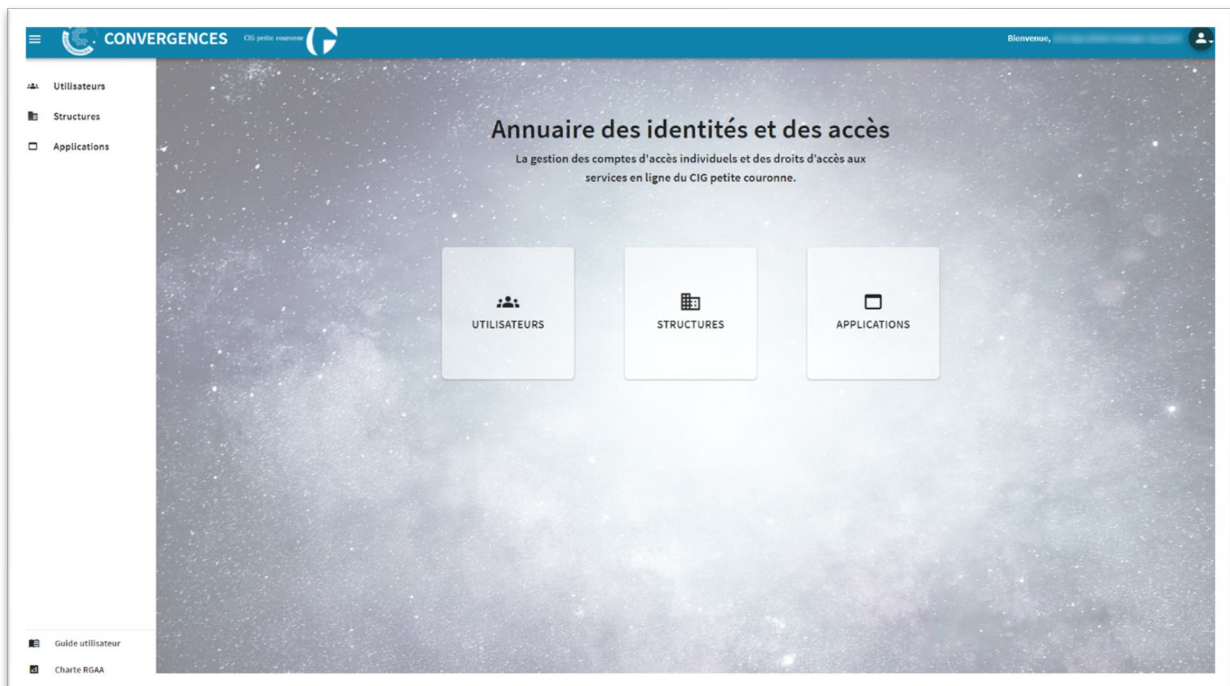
CONVERGENCES CIG petite couronne

Bienvenue, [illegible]

Utilisateurs
Structures
Applications

Annuaire des identités et des accès

La gestion des comptes d'accès individuels et des droits d'accès aux services en ligne du CIG petite couronne.

UTILISATEURS

STRUCTURES

APPLICATIONS

Guide utilisateur
Charte RGAA